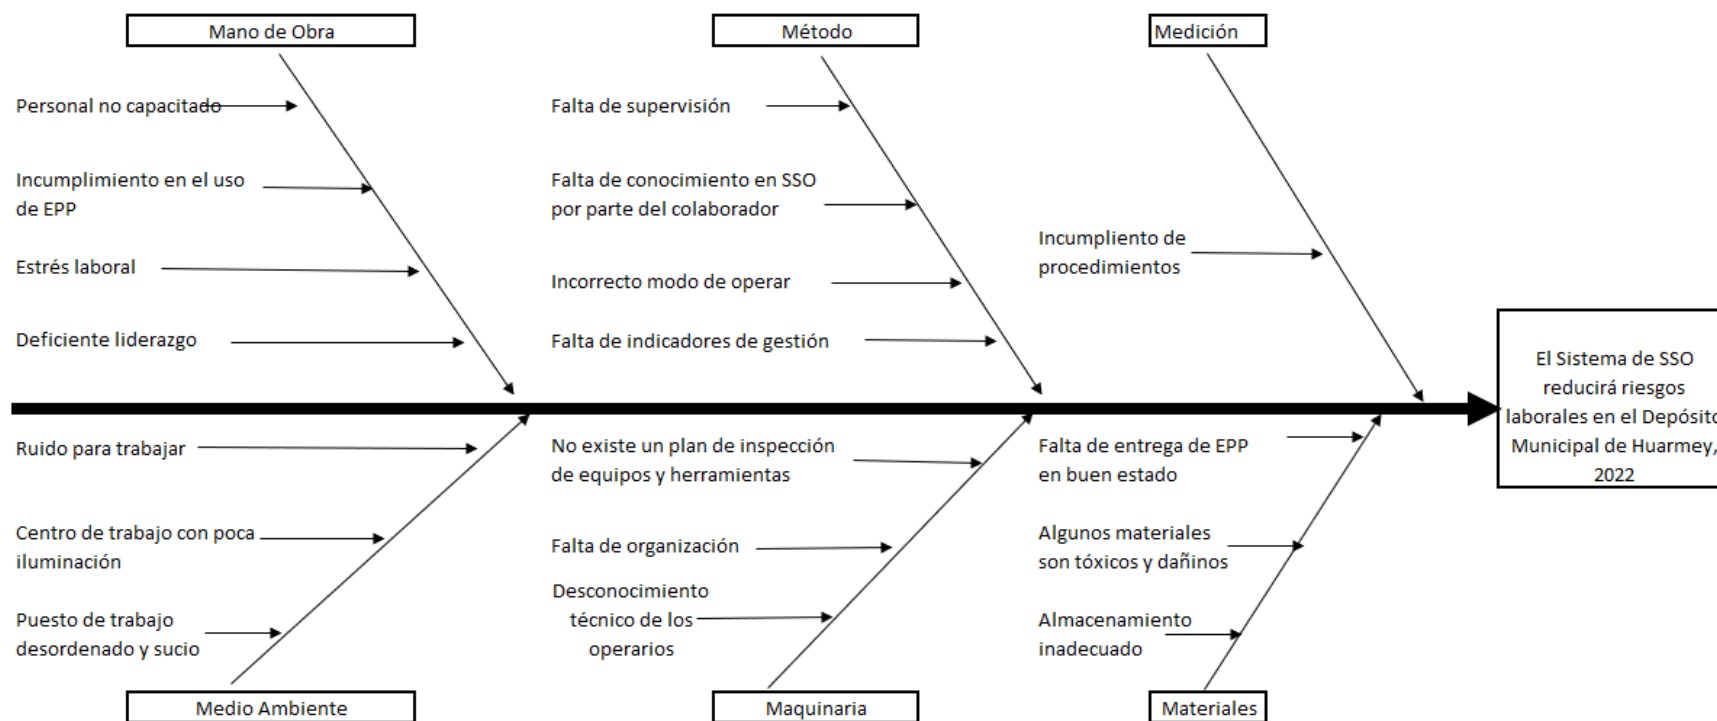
Mano de Obra

Personal no capacitado

Incumplimiento en el uso de EPP

Estrés laboral

Deficiente liderazgo

Método

Falta de supervisión

Falta de conocimiento en SSO por parte del colaborador

Incorrecto modo de operar

Falta de indicadores de gestión

Medición

Incumpliento de procedimientos

El Sistema de SSO reducirá riesgos laborales en el Depósito Municipal de Huarmey, 2022

Ruido para trabajar

Centro de trabajo con poca iluminación

Puesto de trabajo desordenado y sucio

Medio Ambiente

No existe un plan de inspección de equipos y herramientas

Falta de organización

Desconocimiento técnico de los operarios

Maquinaria

Falta de entrega de EPP en buen estado

Algunos materiales son tóxicos y dañinos

Almacenamiento inadecuado

Materiales